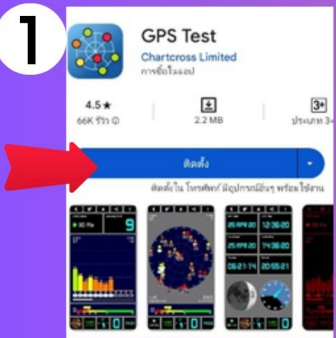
1

GPS Test

Chartcross Limited

การซื้อในแอป

4.5★

66K รีวิว

2.2 MB

3+

ประเภท 3+

ติดตั้ง

ติดตั้งใน โทรศัพท์ มีอุปกรณ์อื่นๆ พร้อมใช้งาน

9

25 APR 20

12:36:20

25 APR 20

12:36:20

06:21 PM

20:55:21